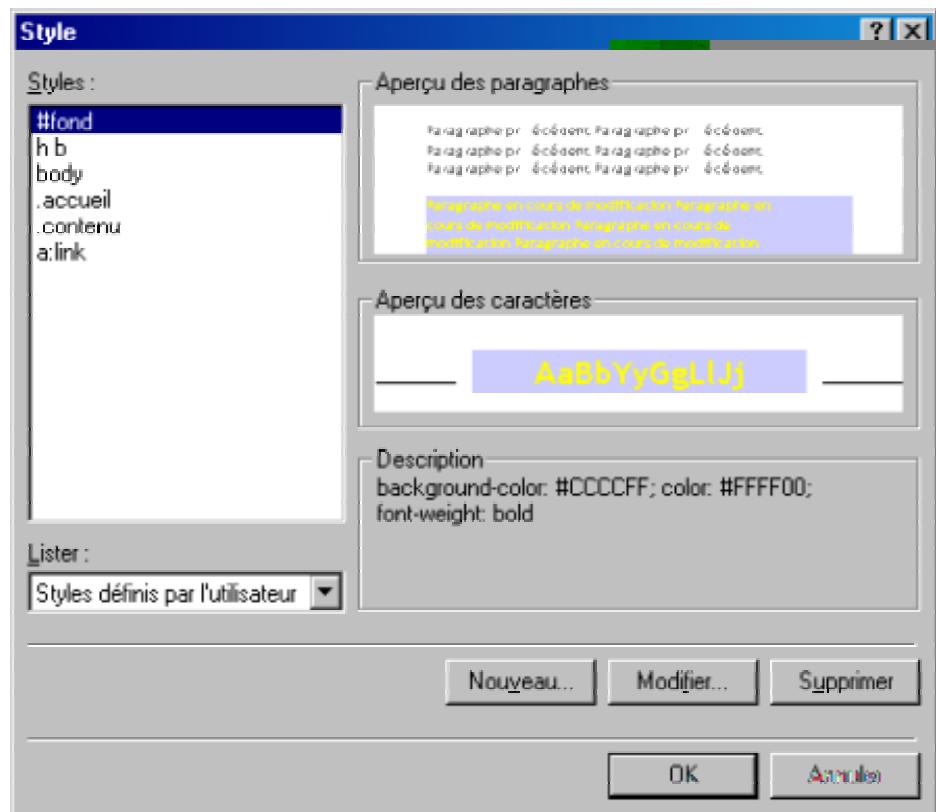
Style

? X

Styles :

#fond
h b
body
.accueil
.contenu
a:link

Lister :

Styles définis par l'utilisateur

Aperçu des paragraphes

Paragraphe précédent Paragraphe précédent
Paragraphe précédent Paragraphe précédent
Paragraphe précédent Paragraphe précédent

Paragraphe en cours de modification Paragraphe en cours de modification Paragraphe en cours de modification Paragraphe en cours de modification

Aperçu des caractères

AaBbYyGgLlJj

Description

background-color: #CCCCFF; color: #FFFF00; font-weight: bold

Nouveau...

Modifier...

Supprimer

OK

Annuler